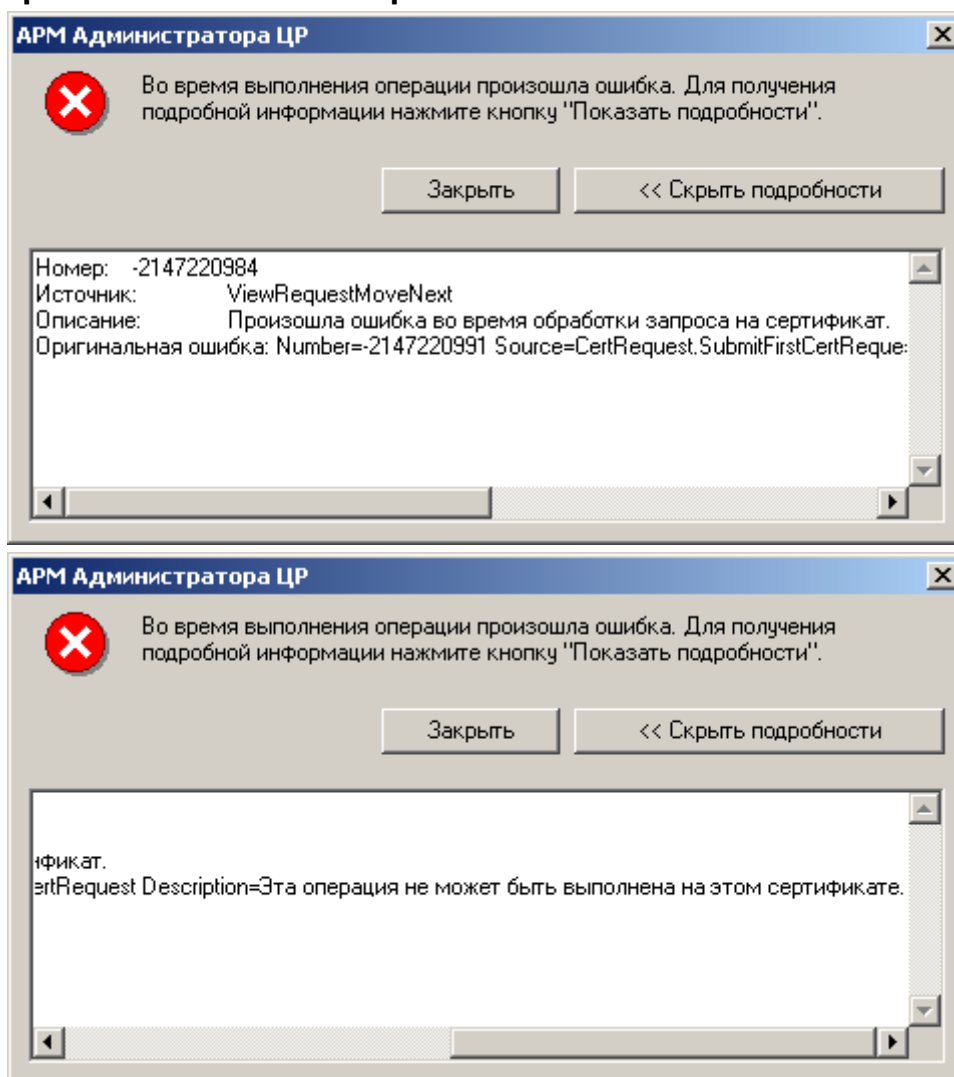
АРМ Администратора ЦР

Во время выполнения операции произошла ошибка. Для получения подробной информации нажмите кнопку "Показать подробности".

Закрыть

<< Скрыть подробности

Номер: -2147220984
Источник: ViewRequestMoveNext
Описание: Произошла ошибка во время обработки запроса на сертификат.
Оригинальная ошибка: Number=-2147220991 Source=CertRequest.SubmitFirstCertReque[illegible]

АРМ Администратора ЦР

Во время выполнения операции произошла ошибка. Для получения подробной информации нажмите кнопку "Показать подробности".

Закрыть

<< Скрыть подробности

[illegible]фикат.
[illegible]ertRequest Description=Эта операция не может быть выполнена на этом сертификате.